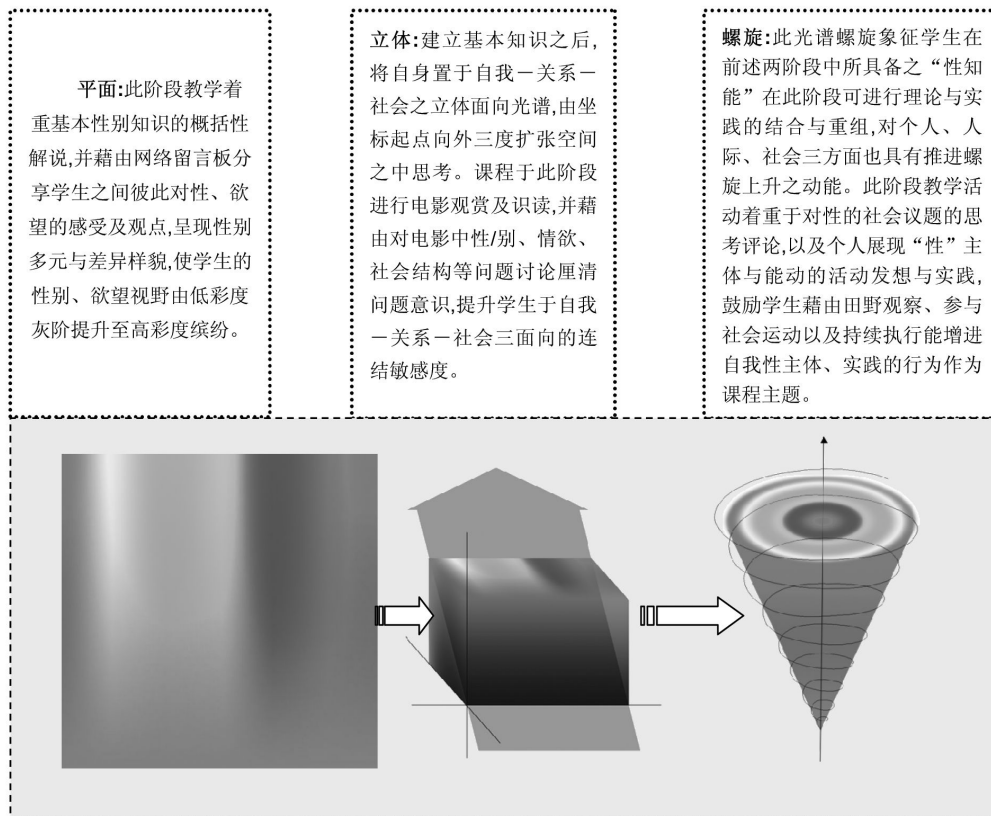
平面:此阶段教学着重基本性别知识的概括性解说,并藉由网络留言板分享学生之间彼此对性、欲望的感受及观点,呈现性别多元与差异样貌,使学生的性别、欲望视野由低彩度灰阶提升至高彩度缤纷。

立体:建立基本知识之后,将自身置于自我－关系－社会之立体面向光谱,由坐标起点向外三度扩张空间之中思考。课程于此阶段进行电影观赏及识读,并藉由对电影中性/别、情欲、社会结构等问题讨论厘清问题意识,提升学生于自我－关系－社会三面向的连结敏感度。

螺旋:此光谱螺旋象征学生在前述两阶段中所具备之"性知能"在此阶段可进行理论与实践的结合与重组,对个人、人际、社会三方面也具有推进螺旋上升之动能。此阶段教学活动着重于对性的社会议题的思考评论,以及个人展现"性"主体与能动的活动发想与实践,鼓励学生藉由田野观察、参与社会运动以及持续执行能增进自我性主体、实践的行为作为课程主题。